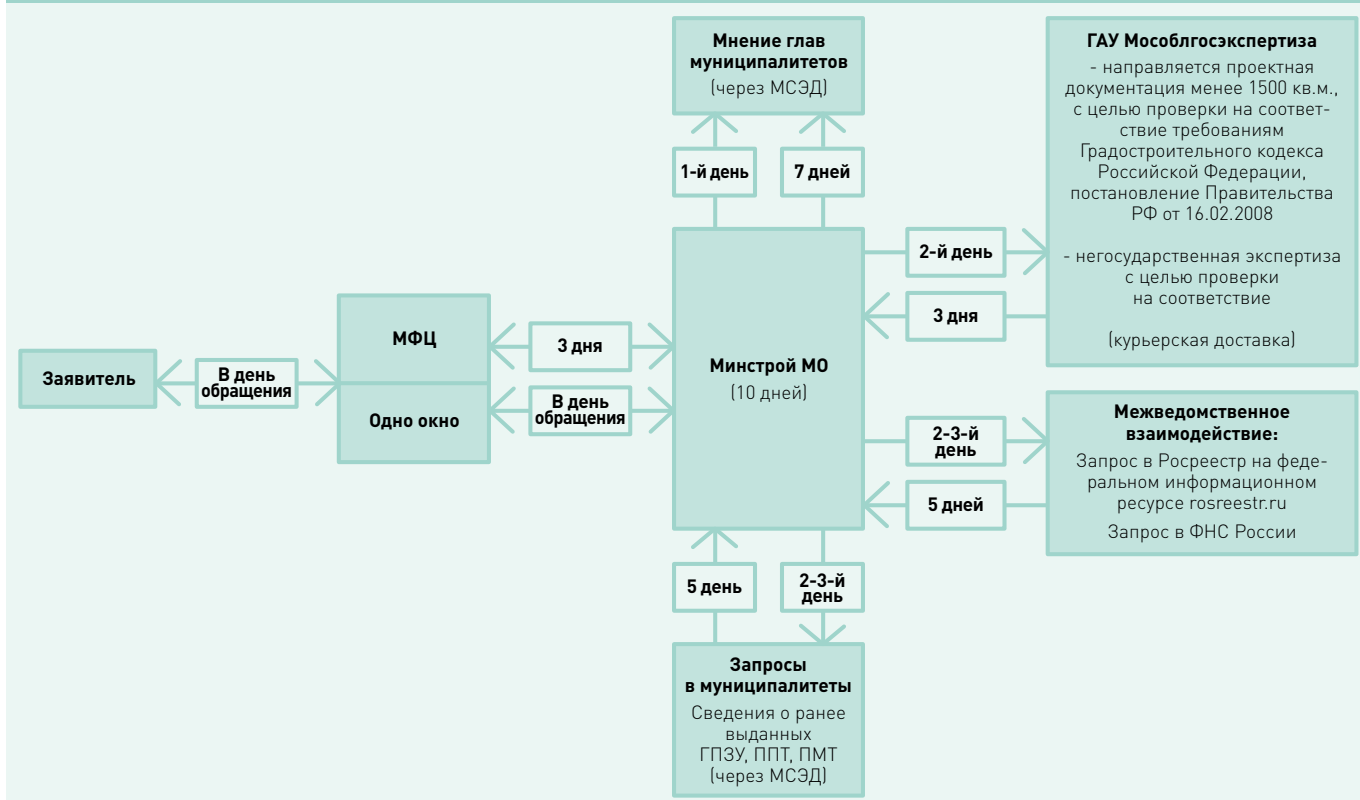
Мнение глав муниципалитетов
(через МСЭД)

1-й день

7 дней

ГАУ Мособлгосэкспертиза
- направляется проектная документация менее 1500 кв.м., с целью проверки на соответствие требованиям Градостроительного кодекса Российской Федерации, постановление Правительства РФ от 16.02.2008

- негосударственная экспертиза с целью проверки на соответствие

(курьерская доставка)

2-й день

3 дня

Заявитель

В день обращения

МФЦ

Одно окно

3 дня

В день обращения

Минстрой МО
(10 дней)

2-3-й день

5 дней

Межведомственное взаимодействие:
Запрос в Росреестр на федеральном информационном ресурсе rosreestr.ru
Запрос в ФНС России

5 день

2-3-й день

Запросы в муниципалитеты
Сведения о ранее выданных ГПЗУ, ППТ, ПМТ
(через МСЭД)